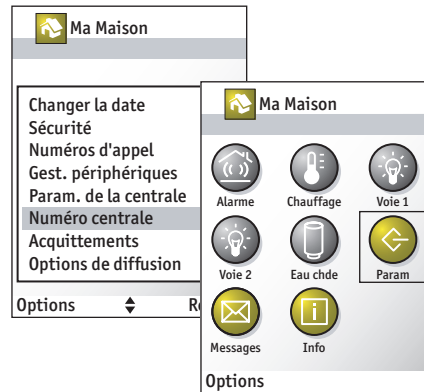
Ma Maison

Changer la date
Sécurité
Numéros d'appel
Gest. périphériques
Param. de la centrale
Numéro centrale
Acquittements
Options de diffusion

Options
Re

Ma Maison

Alarme
Chauffage
Voie 1
Voie 2
Eau chde
Param
Messages
Info

Options